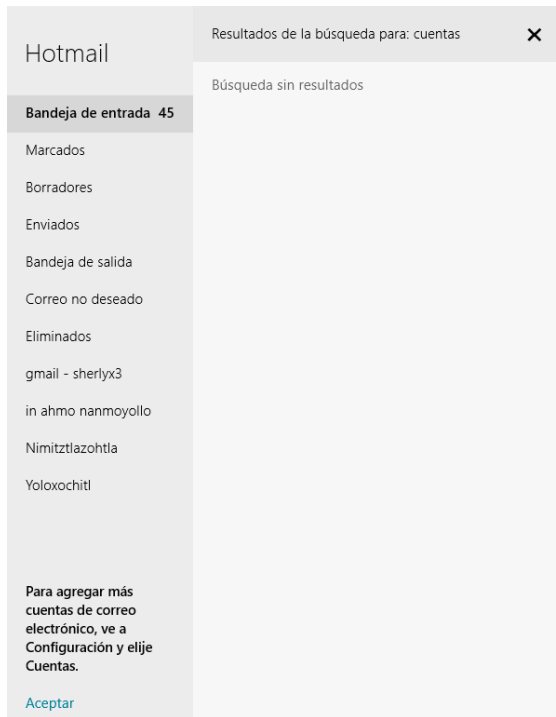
Hotmail

Bandeja de entrada 45

Marcados

Borradores

Enviados

Bandeja de salida

Correo no deseado

Eliminados

gmail - sherlyx3

in ahmo nanmoyollo

Nimitztlazohtla

Yoloxochitl

Para agregar más cuentas de correo electrónico, ve a Configuración y elije Cuentas.

Aceptar

Resultados de la búsqueda para: cuentas

✕

Búsqueda sin resultados